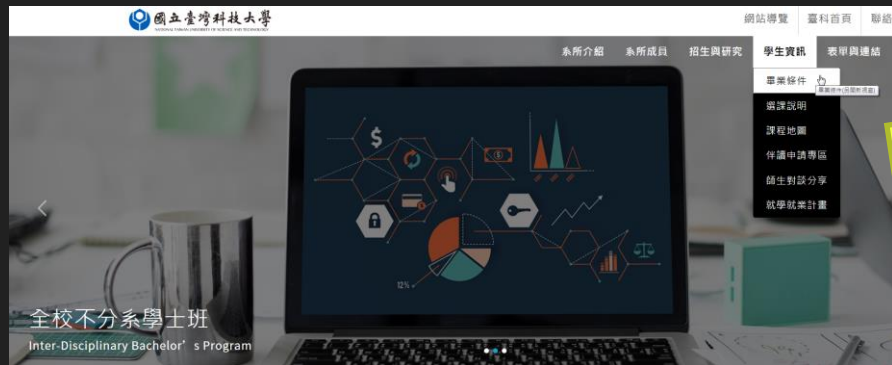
國立臺灣科技大學
NATIONAL TAIWAN UNIVERSITY OF SCIENCE AND TECHNOLOGY

網站導覽 臺科首頁 聯絡

系所介紹 系所成員 招生與研究 學生資訊 表單與連結

畢業條件
畢業條件(另開新視窗)
選課說明
課程地圖
伴讀申請專區
師生對談分享
就學就業計畫

12%

全校不分系學士班
Inter-Disciplinary Bachelor's Program